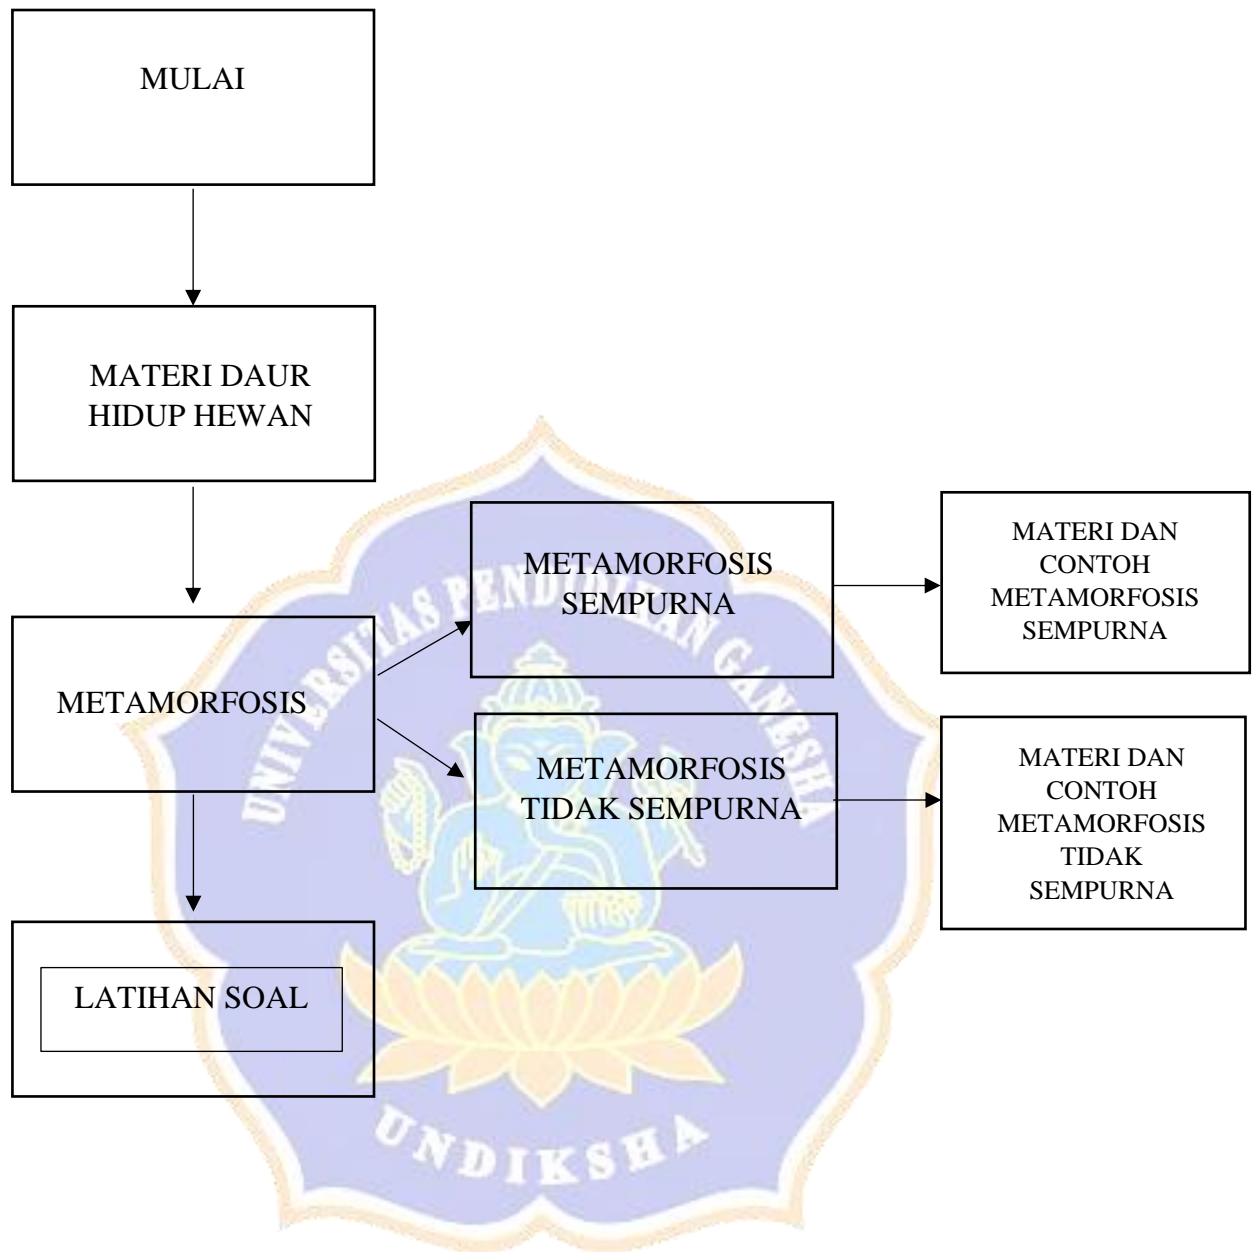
MULAI

MATERI DAUR HIDUP HEWAN

METAMORFOSIS

METAMORFOSIS SEMPURNA

MATERI DAN CONTOH METAMORFOSIS SEMPURNA

METAMORFOSIS TIDAK SEMPURNA

MATERI DAN CONTOH METAMORFOSIS TIDAK SEMPURNA

LATIHAN SOAL

UNIVERSITAS PENDIDIKAN GANESHA

UNDIKSHA